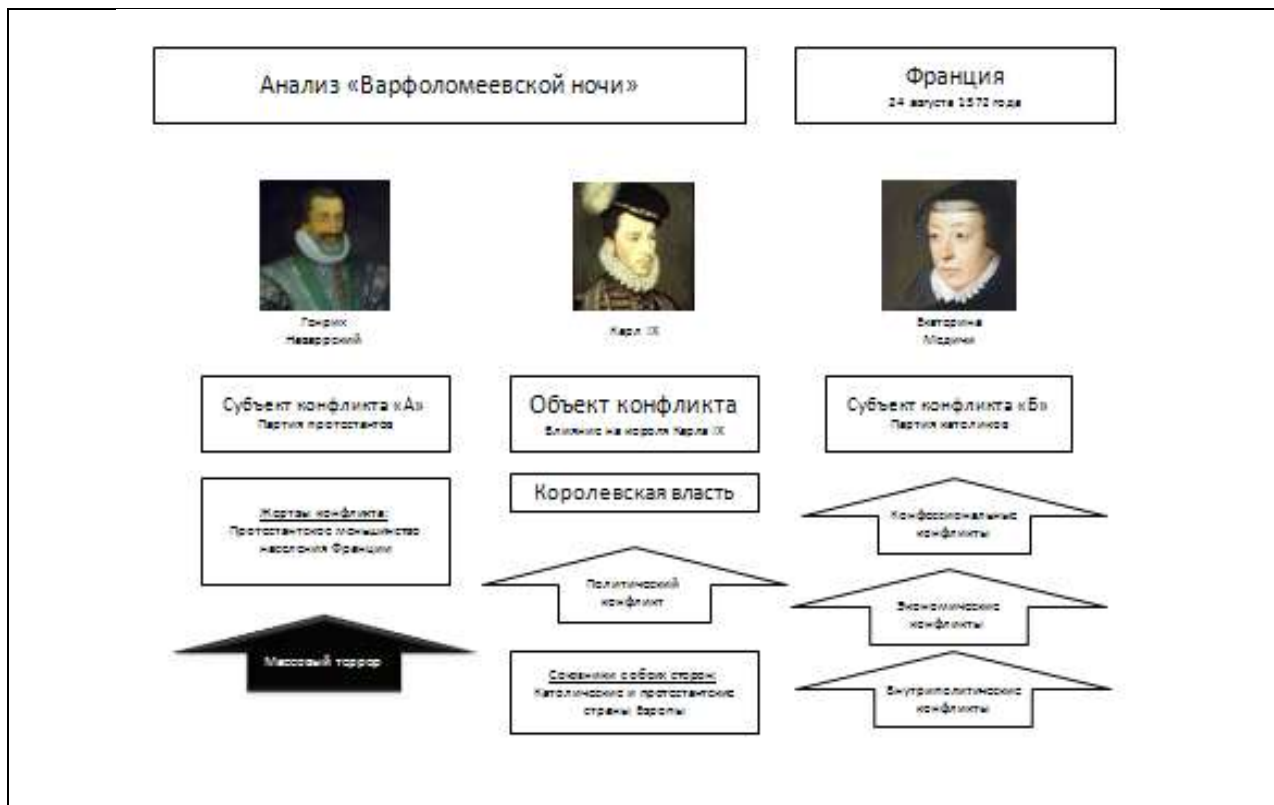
Анализ «Варфоломеевской ночи»

Франция
24 августа 1572 года

Генрих
Наваррский

Карл IX

Екатерина
Медичи

Субъект конфликта «А»
Партия протестантов

Объект конфликта
Влияние на короля Карла IX

Субъект конфликта «Б»
Партия католиков

Жертвы конфликта:
Протестантское меньшинство населения Франции

Королевская власть

Конфессиональные конфликты

Политический конфликт

Экономические конфликты

Массовый террор

Союзники обеих сторон:
Католические и протестантские страны Европы

Внутриполитические конфликты